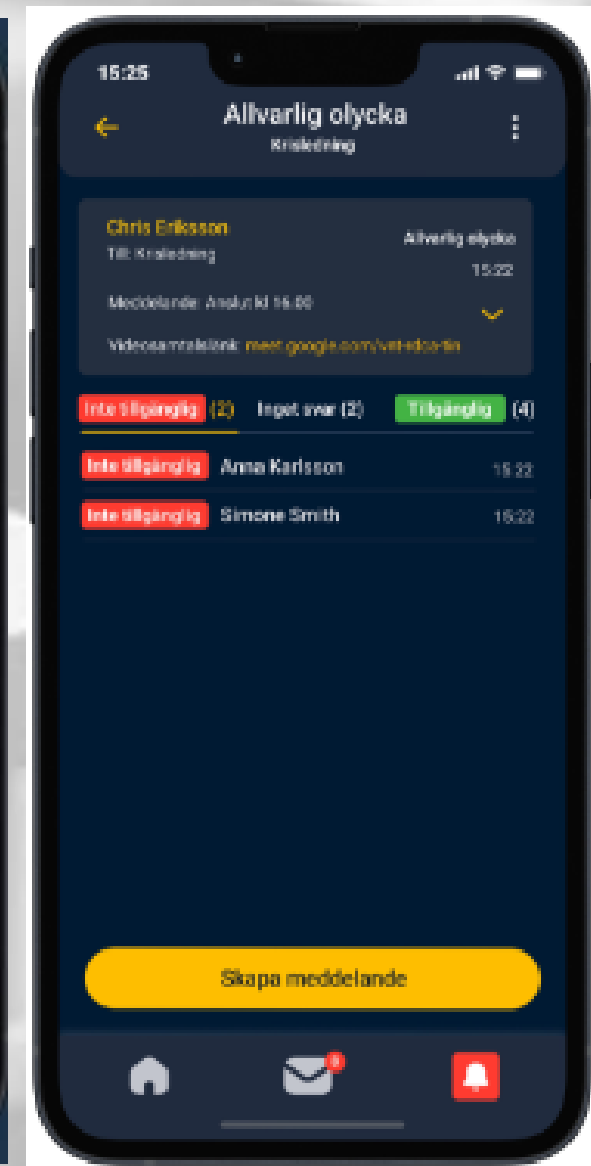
15:25

Allvarlig olycka
Krisledning

Chris Eriksson
Till: Krisledning
Allvarlig olycka
15:22
Meddelande: Anslut kl 16.00
Videosamtalslänk: meet.google.com/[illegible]

Inte tillgänglig (2) Inget svar (2) Tillgänglig (4)

Inte tillgänglig Anna Karlsson 15:22
Inte tillgänglig Simone Smith 15:22

Skapa meddelande